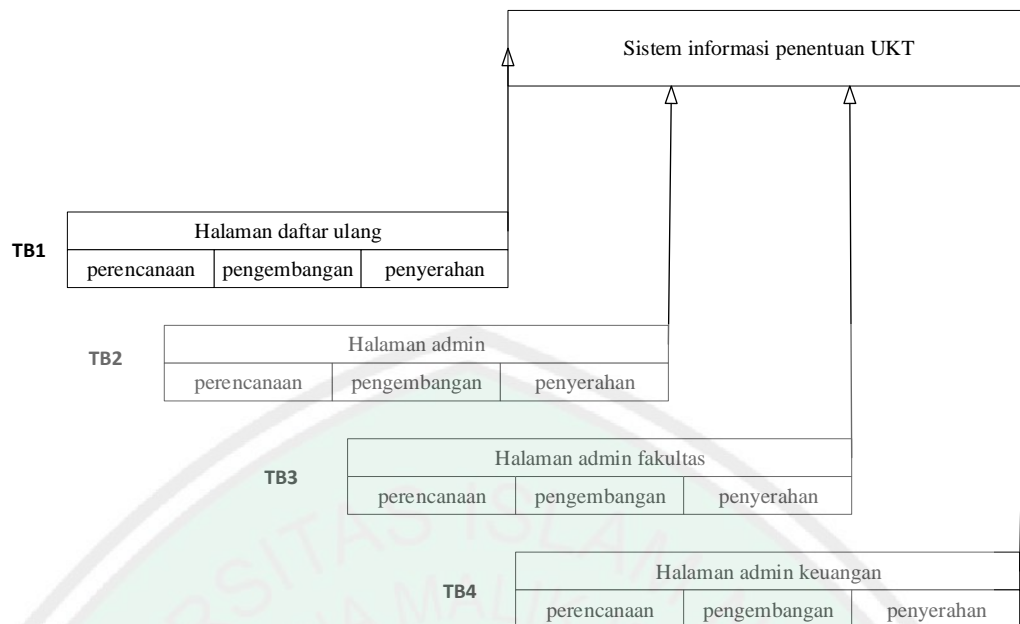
Sistem informasi penentuan UKT

TB1

| Halaman daftar ulang | | |
|---|---|---|
| perencanaan | pengembangan | penyerahan |

TB2

| Halaman admin | | |
|---|---|---|
| perencanaan | pengembangan | penyerahan |

TB3

| Halaman admin fakultas | | |
|---|---|---|
| perencanaan | pengembangan | penyerahan |

TB4

| Halaman admin keuangan | | |
|---|---|---|
| perencanaan | pengembangan | penyerahan |

RSITAS ISLAM